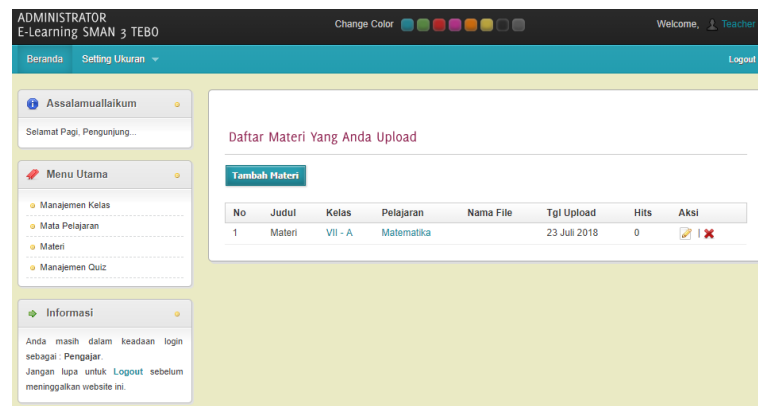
ADMINISTRATOR
E-Learning SMAN 3 TEBO

Change Color

Welcome, Teacher

Beranda Setting Ukuran

Logout

Assalamuallaikum

Selamat Pagi, Pengunjung...

Menu Utama

Manajemen Kelas
Mata Pelajaran
Materi
Manajemen Quiz

Informasi

Anda masih dalam keadaan login sebagai : Pengajar.
Jangan lupa untuk Logout sebelum meninggalkan website ini.

Daftar Materi Yang Anda Upload

Tambah Materi

| No | Judul | Kelas | Pelajaran | Nama File | Tgl Upload | Hits | Aksi |
|---|---|---|---|---|---|---|---|
| 1 | Materi | VII - A | Matematika | | 23 Juli 2018 | 0 | \| |